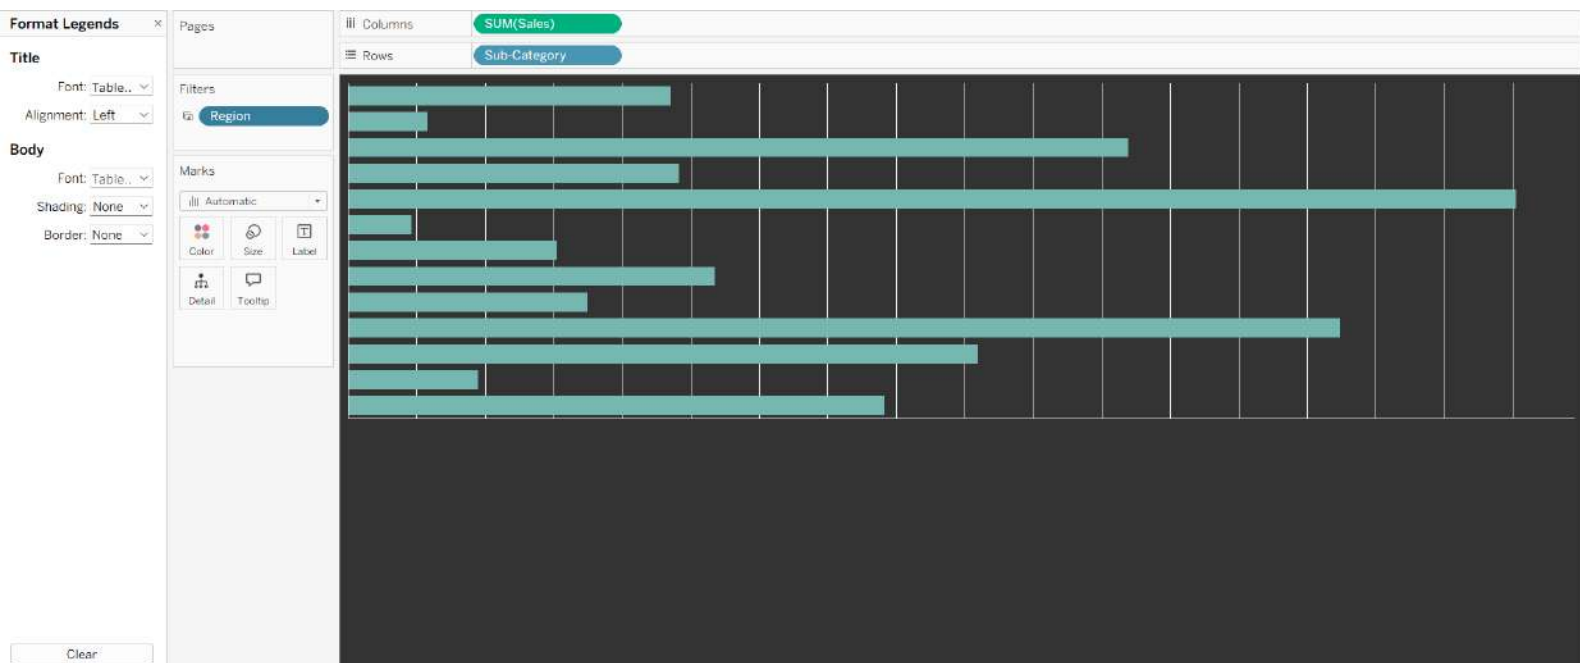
Format Legends ×

Title

Font: Table..

Alignment: Left

Body

Font: Table..

Shading: None

Border: None

Clear

Pages

Filters

Region

Marks

Automatic

Color

Size

Label

Detail

Tooltip

Columns

SUM(Sales)

Rows

Sub-Category